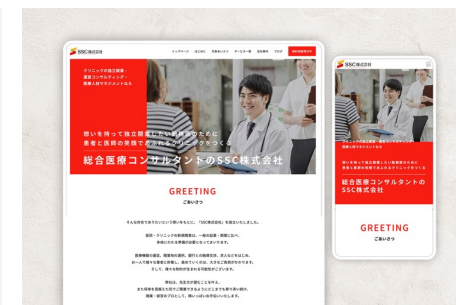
SSC株式会社

トップページ　はじめに　会社案内　サービス一覧　採用情報　ブログ　お問い合わせ

クリニックの独立開業・運営コンサルティング・医療人材マネジメントを

想いを持って独立開業した先生方のために患者と医師の笑顔であふれるクリニックをつくる

総合医療コンサルタントのSSC株式会社

GREETING
ごあいさつ

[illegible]

SSC株式会社

クリニックの独立開業・運営コンサルティング・医療人材マネジメントを

想いを持って独立開業した先生方のために患者と医師の笑顔であふれるクリニックをつくる

総合医療コンサルタントのSSC株式会社

GREETING
ごあいさつ